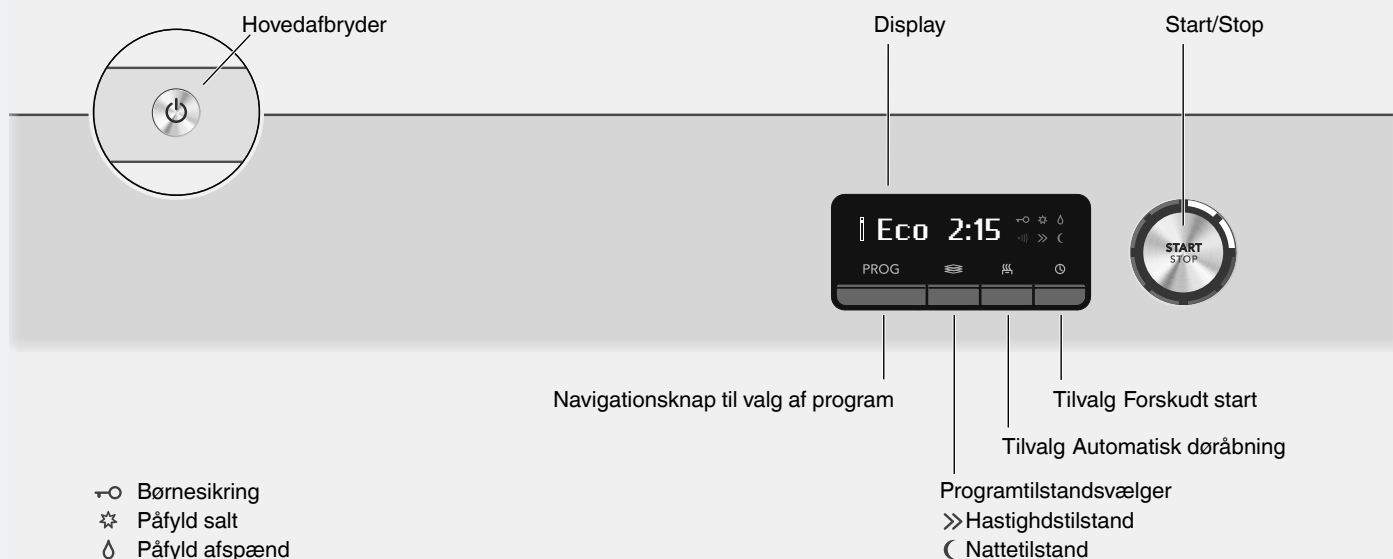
Hovedafbryder

Display

Start/Stop

Eco 2:15

PROG

START
STOP

Navigationsknap til valg af program

Tilvalg Forskudt start

Tilvalg Automatisk døråbning

Programtilstandsvælger
Hastighdstilstand
Nattetilstand

Børnesikring
Påfyld salt
Påfyld afspænd